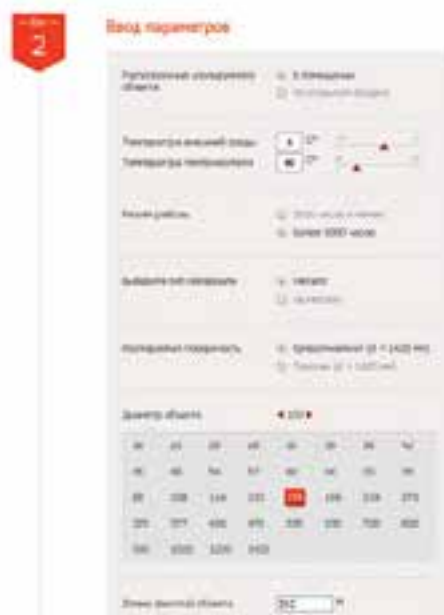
2

Ввод параметров

Расположение изолируемого объекта
В помещении
На открытом воздухе

Температура внешней среды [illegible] С°
Температура теплоносителя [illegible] С°

Режим работы
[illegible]
Более 5000 часов

Выберите тип материала
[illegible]
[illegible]

Изолируемая поверхность
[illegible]
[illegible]

Диаметр объекта
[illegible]

| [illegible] | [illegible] | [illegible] | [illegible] | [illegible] | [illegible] | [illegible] | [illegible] |
|---|---|---|---|---|---|---|---|
| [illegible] | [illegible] | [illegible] | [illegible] | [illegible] | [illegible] | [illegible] | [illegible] |
| 89 | 108 | 114 | 133 | 159 | 168 | 219 | 273 |
| 325 | 377 | 426 | 476 | 530 | 630 | 720 | 820 |
| 920 | 1020 | 1220 | 1420 | | | | |

Длина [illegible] объекта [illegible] м